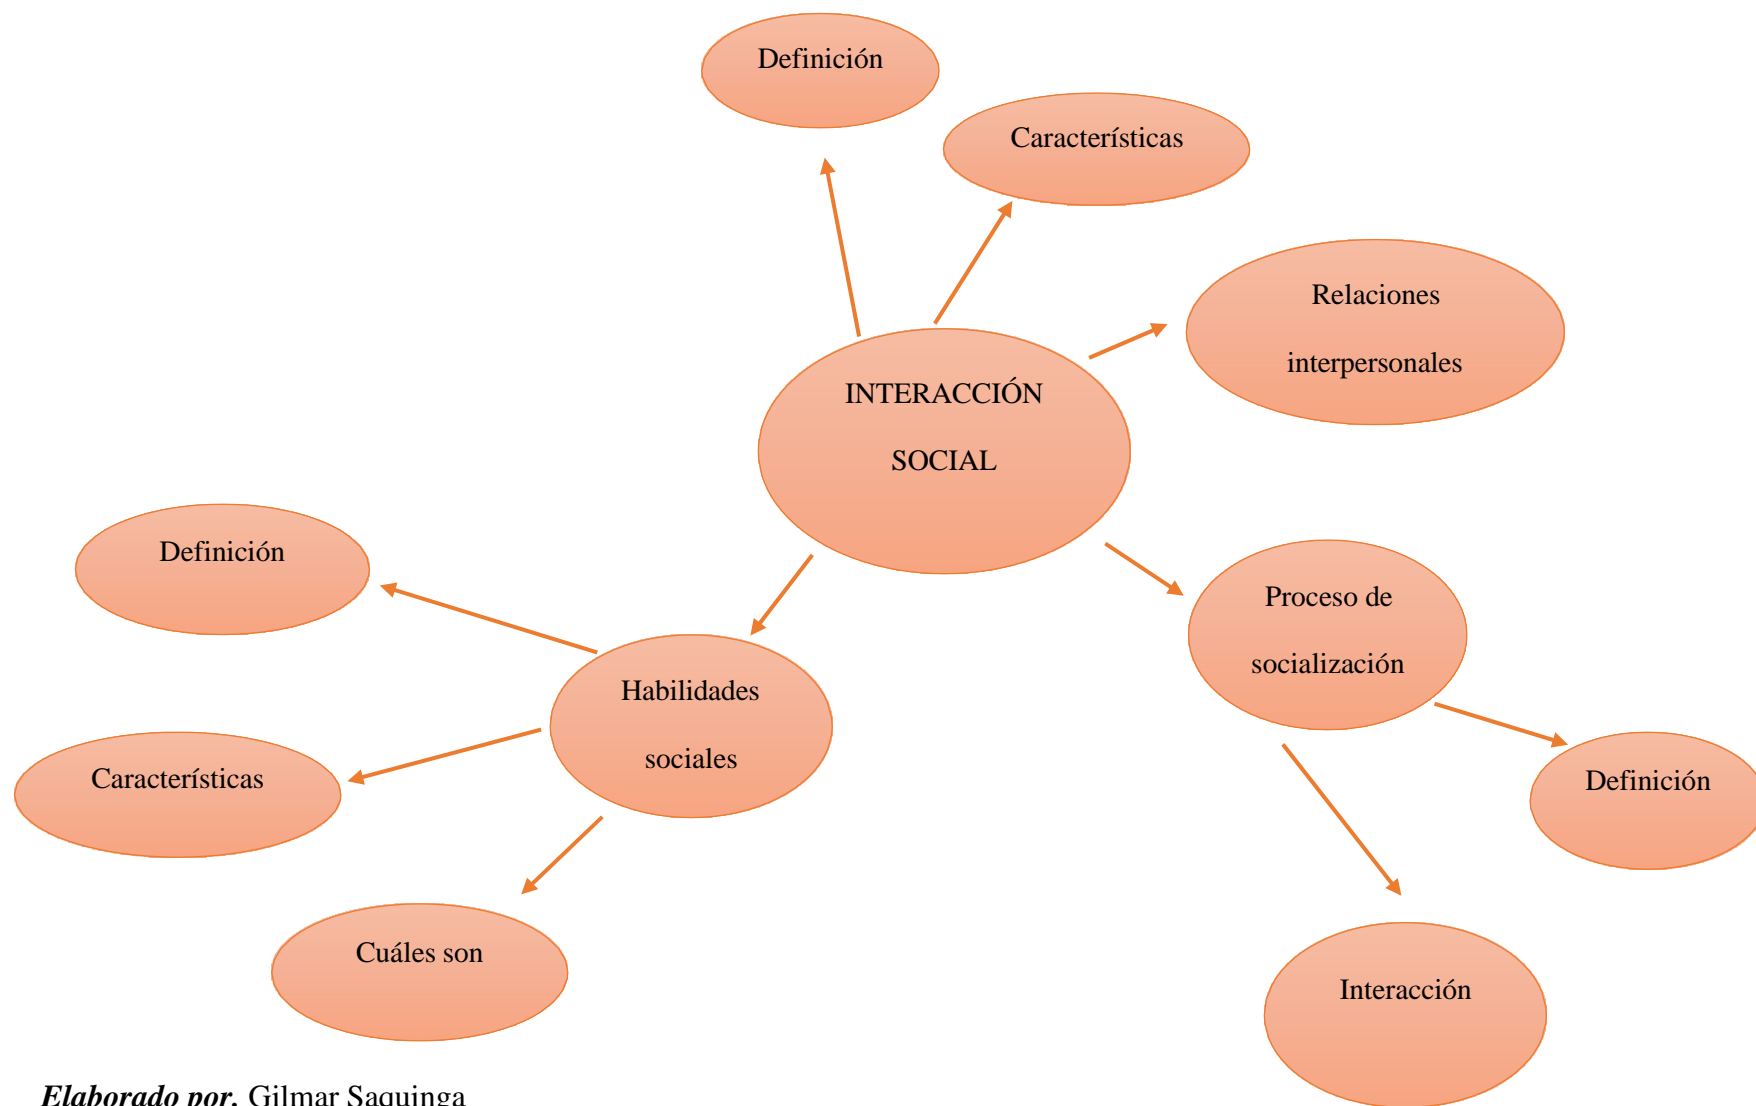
Definición

Características

Relaciones interpersonales

INTERACCIÓN SOCIAL

Definición

Proceso de socialización

Habilidades sociales

Características

Definición

Cuáles son

Interacción

*Elaborado por.* Gilmar Saquinga